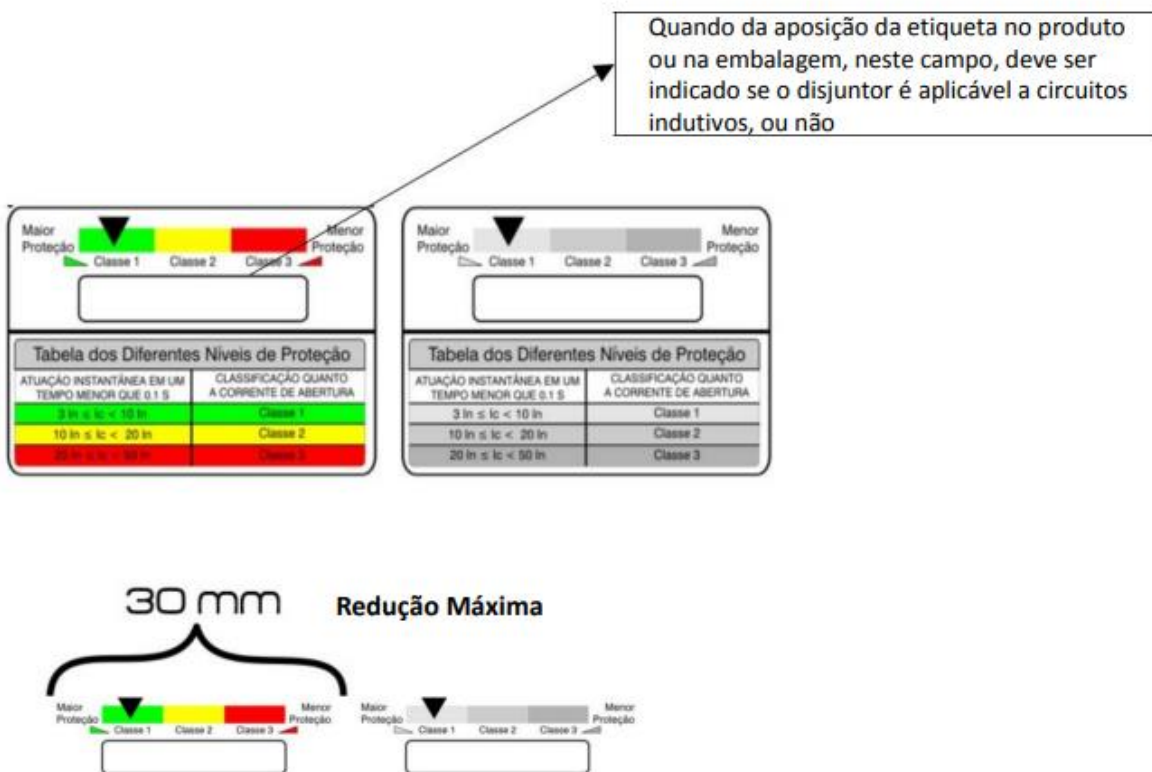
Quando da aposição da etiqueta no produto ou na embalagem, neste campo, deve ser indicado se o disjuntor é aplicável a circuitos indutivos, ou não

Maior Proteção
Classe 1
Classe 2
Classe 3
Menor Proteção

Tabela dos Diferentes Níveis de Proteção

| ATUAÇÃO INSTANTÂNEA EM UM TEMPO MENOR QUE 0.1 S | CLASSIFICAÇÃO QUANTO A CORRENTE DE ABERTURA |
|---|---|
| 3 In ≤ Ic < 10 In | Classe 1 |
| 10 In ≤ Ic < 20 In | Classe 2 |
| 20 In ≤ Ic < 50 In | Classe 3 |

Maior Proteção
Classe 1
Classe 2
Classe 3
Menor Proteção

Tabela dos Diferentes Níveis de Proteção

| ATUAÇÃO INSTANTÂNEA EM UM TEMPO MENOR QUE 0.1 S | CLASSIFICAÇÃO QUANTO A CORRENTE DE ABERTURA |
|---|---|
| 3 In ≤ Ic < 10 In | Classe 1 |
| 10 In ≤ Ic < 20 In | Classe 2 |
| 20 In ≤ Ic < 50 In | Classe 3 |

30 mm
Redução Máxima

Maior Proteção
Classe 1
Classe 2
Classe 3
Menor Proteção

Maior Proteção
Classe 1
Classe 2
Classe 3
Menor Proteção